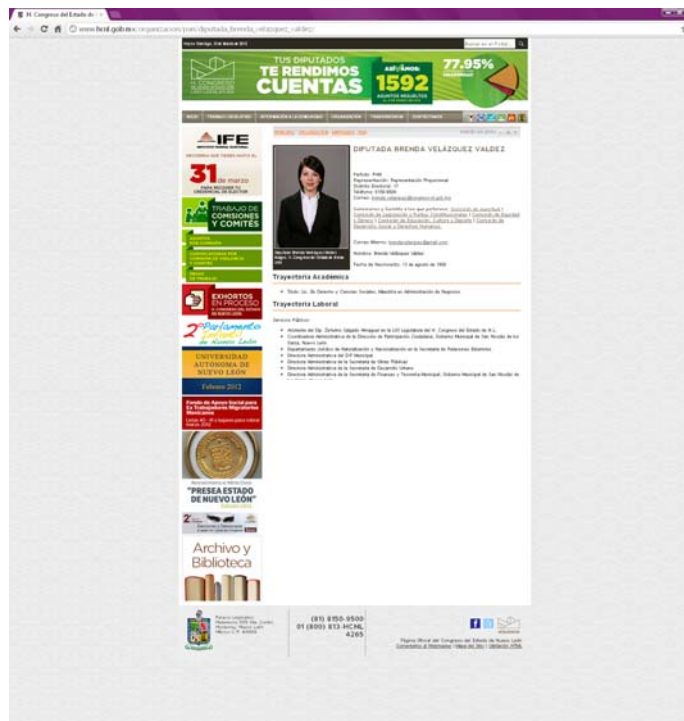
H. Congreso del Estado de

www.hcnl.gob.mx/organizacion/pleno/diputados/brenda_velazquez_valdez/

TUS DIPUTADOS TE RENDIMOS CUENTAS

1592

77.95%

INICIO | TRABAJO LEGISLATIVO | INFORMACIÓN A LA CIUDADANÍA | ORGANIZACIÓN | TRANSPARENCIA | CONTÁCTANOS

IFE

31 de marzo

TRABAJO DE COMISIONES Y COMITÉS

EXHORTOS EN PROCESO

2° Parlamento Juvenil de Nuevo León

UNIVERSIDAD AUTÓNOMA DE NUEVO LEÓN

Febrero 2012

"PRESEA ESTADO DE NUEVO LEÓN"

Archivo y Biblioteca

DIPUTADA BRENDA VELAZQUEZ VALDEZ

Trayectoria Académica

Trayectoria Laboral

(81) 8150-9500
01 (800) 813-HCNL 4265

Página Oficial del Congreso del Estado de Nuevo León